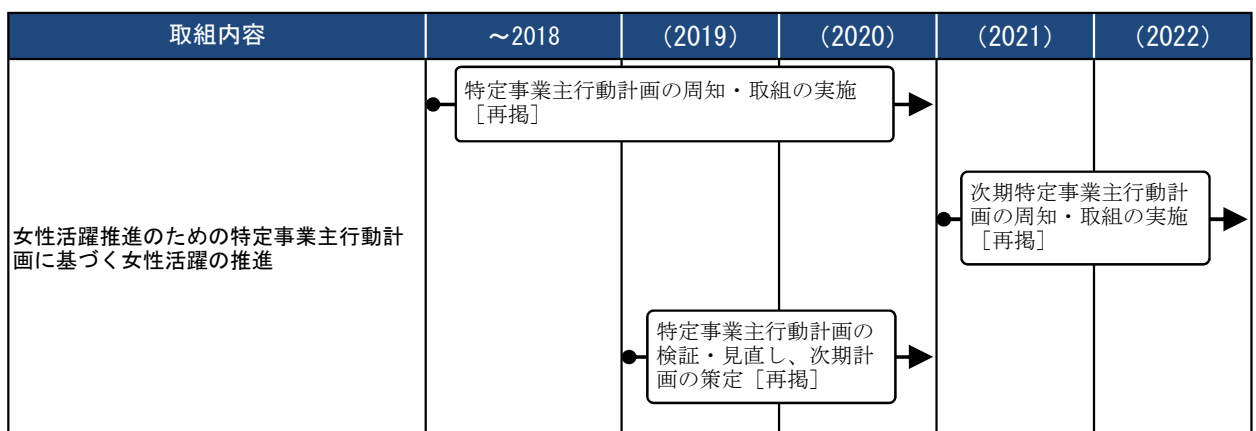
| 取組内容 | ～2018 | (2019) | (2020) | (2021) | (2022) |
|---|---|---|---|---|---|
| 女性活躍推進のための特定事業主行動計画に基づく女性活躍の推進 | 特定事業主行動計画の周知・取組の実施［再掲］ | 特定事業主行動計画の検証・見直し、次期計画の策定［再掲］ | | 次期特定事業主行動計画の周知・取組の実施［再掲］ | |